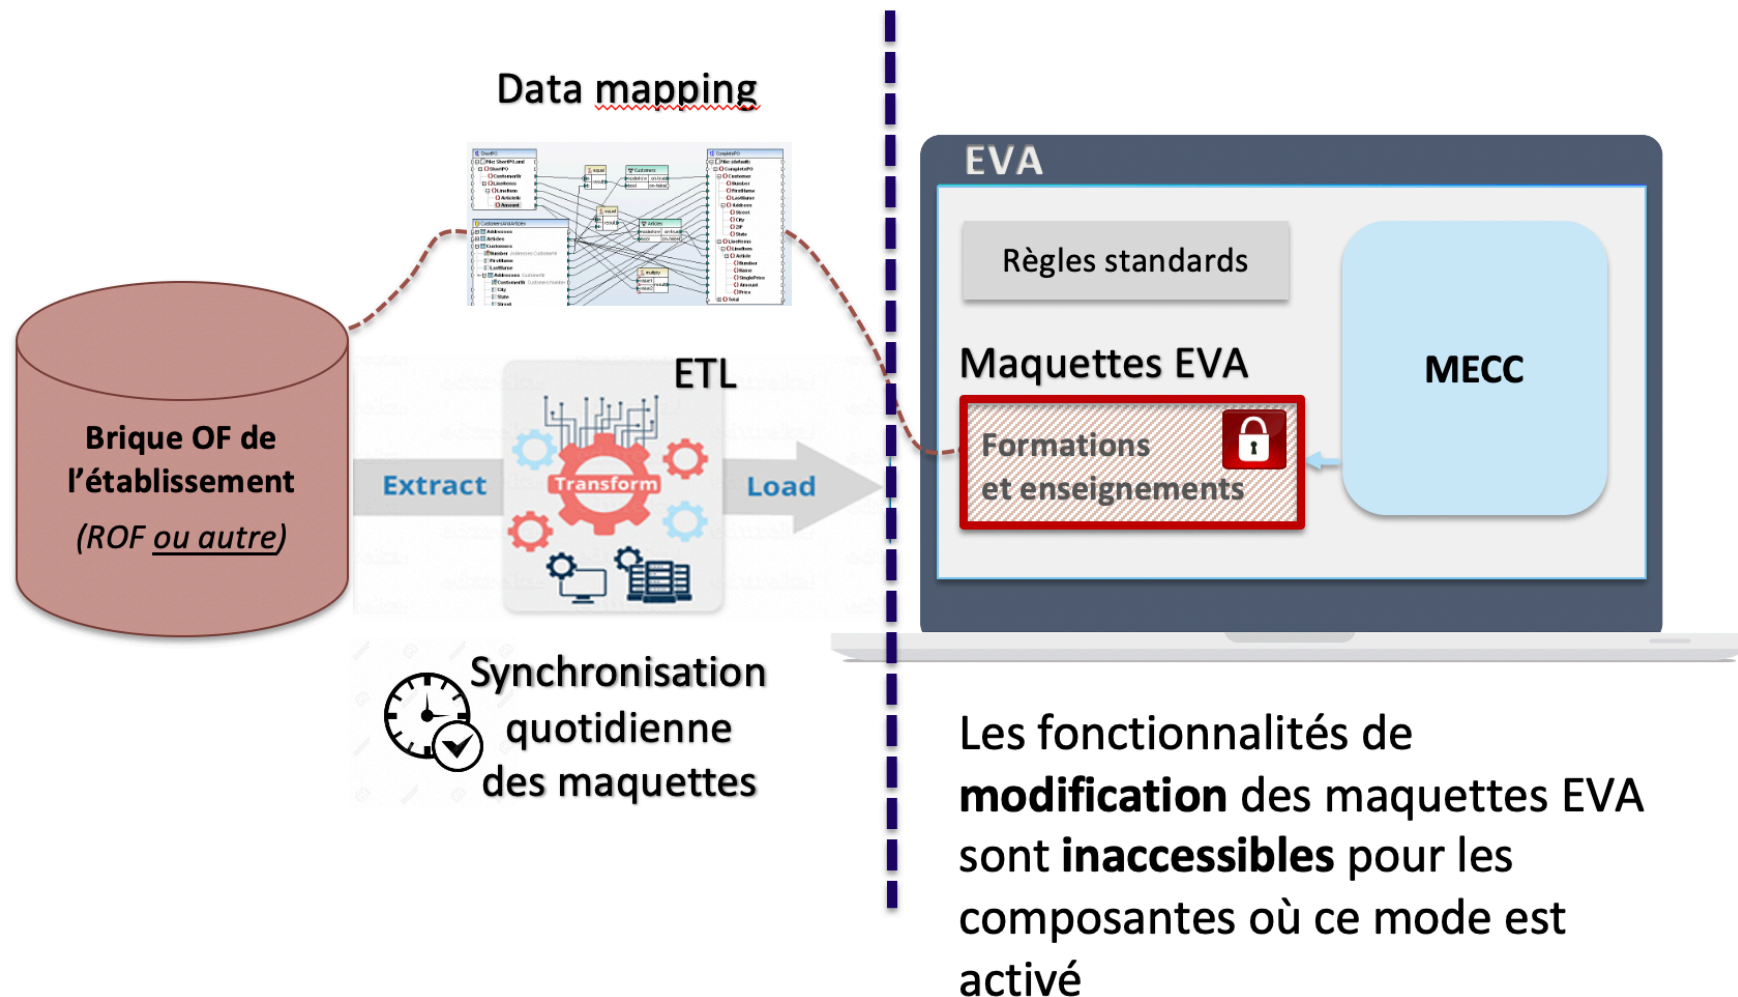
Data mapping

Brique OF de l'établissement
(ROF ou autre)

ETL

Extract

Transform

Load

Synchronisation quotidienne des maquettes

EVA

Règles standards

Maquettes EVA

Formations et enseignements

MECC

Les fonctionnalités de **modification** des maquettes EVA sont **inaccessibles** pour les composantes où ce mode est activé